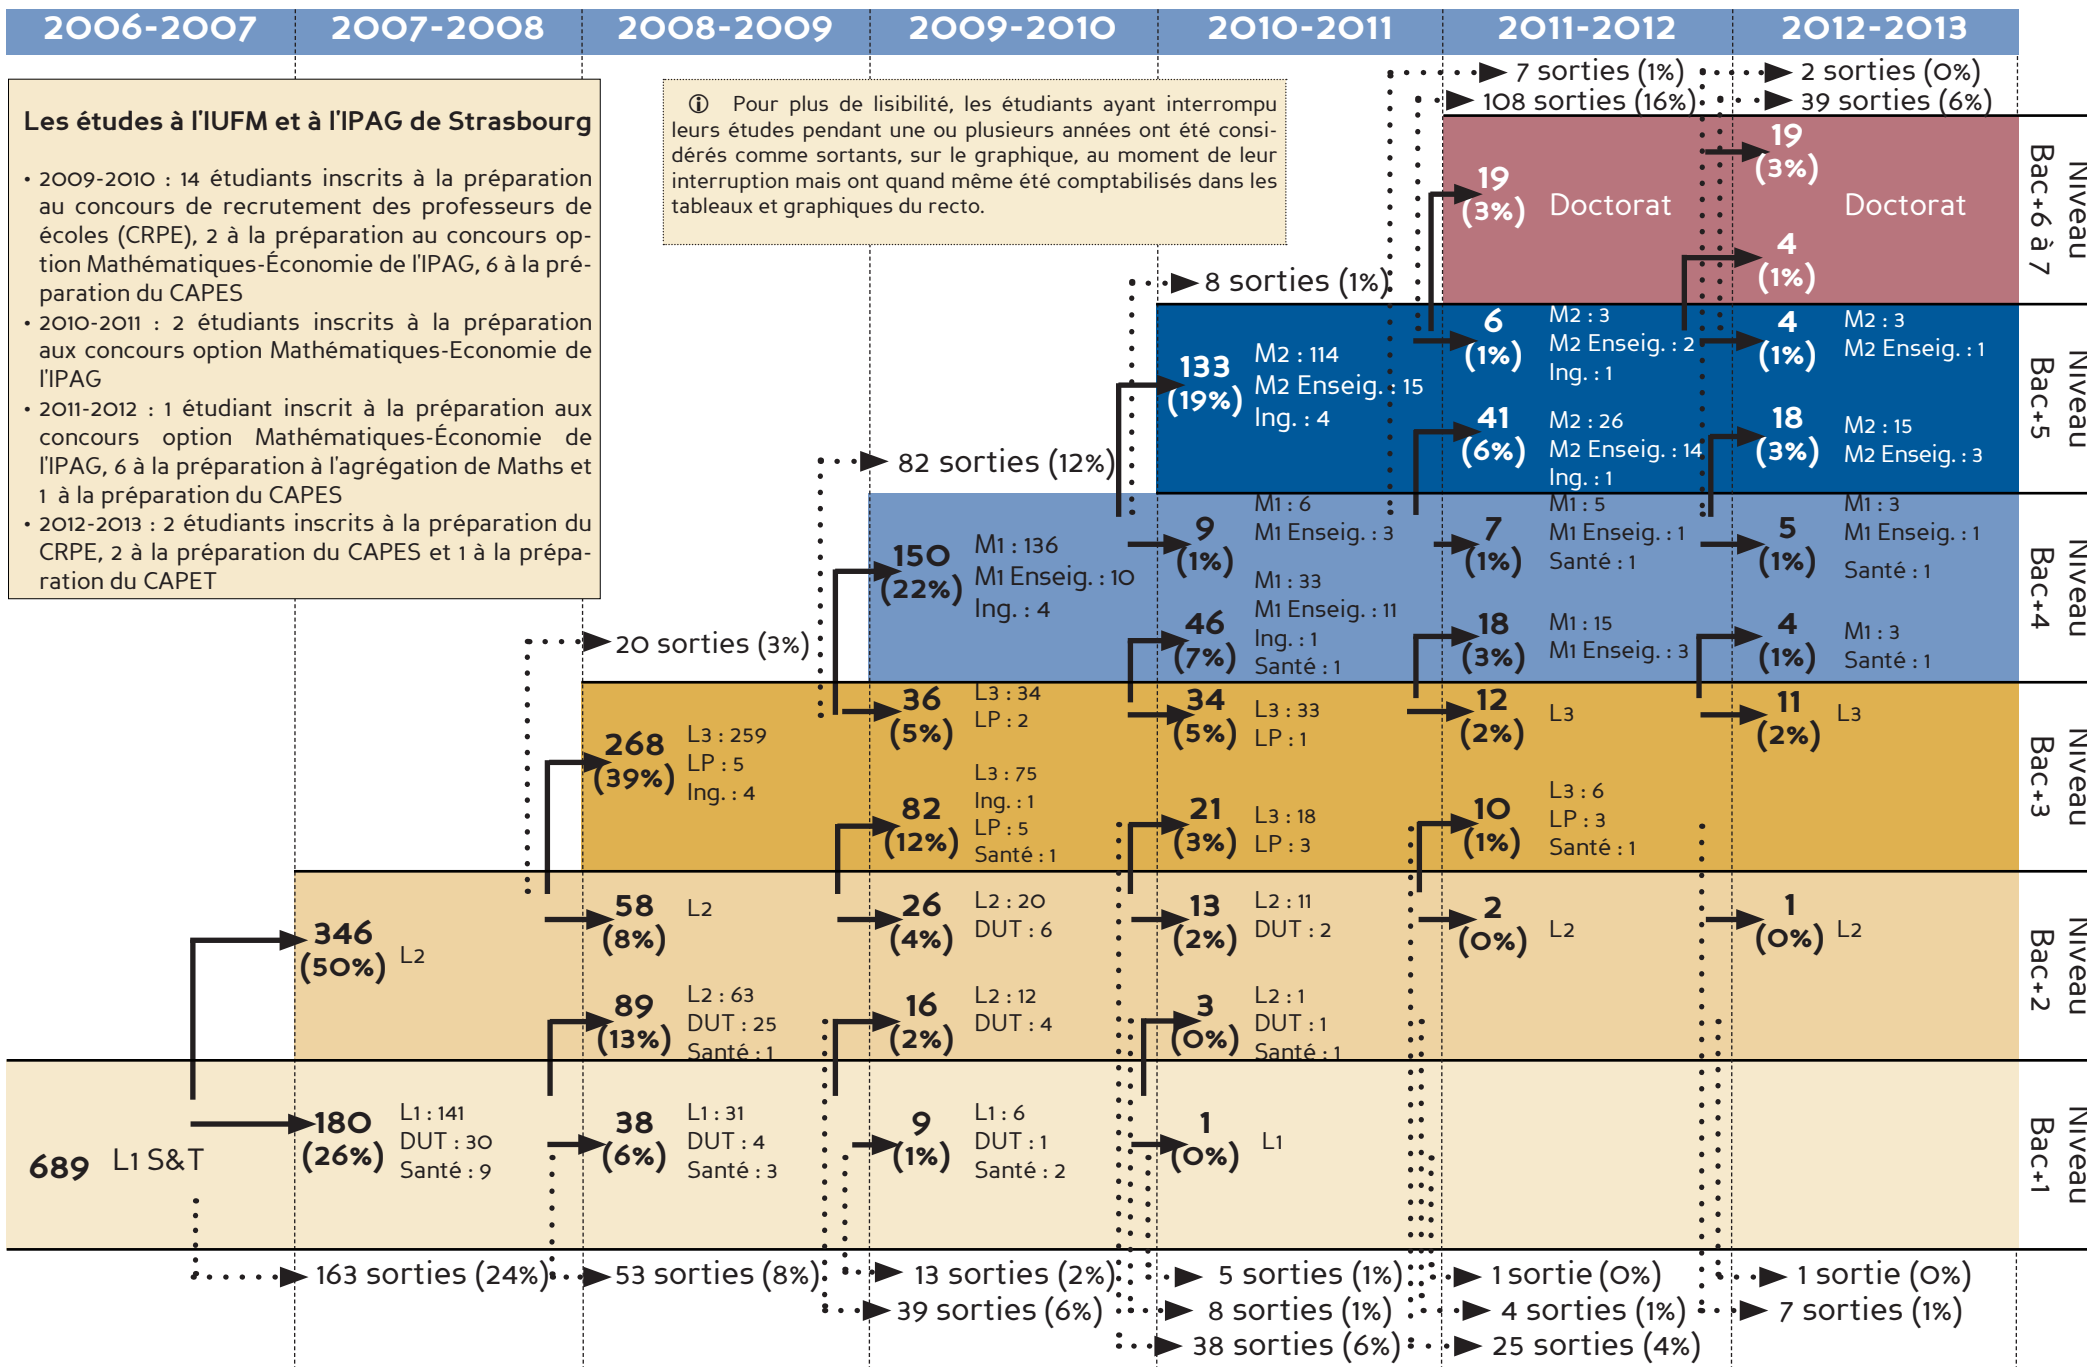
2006-2007 | 2007-2008 | 2008-2009 | 2009-2010 | 2010-2011 | 2011-2012 | 2012-2013

Les études à l'IUFM et à l'IPAG de Strasbourg

• 2009-2010 : 14 étudiants inscrits à la préparation au concours de recrutement des professeurs de écoles (CRPE), 2 à la préparation au concours option Mathématiques-Économie de l'IPAG, 6 à la préparation du CAPES
• 2010-2011 : 2 étudiants inscrits à la préparation aux concours option Mathématiques-Economie de l'IPAG
• 2011-2012 : 1 étudiant inscrit à la préparation aux concours option Mathématiques-Économie de l'IPAG, 6 à la préparation à l'agrégation de Maths et 1 à la préparation du CAPES
• 2012-2013 : 2 étudiants inscrits à la préparation du CRPE, 2 à la préparation du CAPES et 1 à la préparation du CAPET

ⓘ Pour plus de lisibilité, les étudiants ayant interrompu leurs études pendant une ou plusieurs années ont été considérés comme sortants, sur le graphique, au moment de leur interruption mais ont quand même été comptabilisés dans les tableaux et graphiques du recto.

7 sorties (1%)
108 sorties (16%)
2 sorties (0%)
39 sorties (6%)
8 sorties (1%)
82 sorties (12%)
20 sorties (3%)

19 (3%) Doctorat
19 (3%) Doctorat
4 (1%)
Niveau Bac+6 à 7

133 (19%) M2 : 114 M2 Enseig. : 15 Ing. : 4
6 (1%) M2 : 3 M2 Enseig. : 2 Ing. : 1
4 (1%) M2 : 3 M2 Enseig. : 1
41 (6%) M2 : 26 M2 Enseig. : 14 Ing. : 1
18 (3%) M2 : 15 M2 Enseig. : 3
Niveau Bac+5

150 (22%) M1 : 136 M1 Enseig. : 10 Ing. : 4
9 (1%) M1 : 6 M1 Enseig. : 3
7 (1%) M1 : 5 M1 Enseig. : 1 Santé : 1
5 (1%) M1 : 3 M1 Enseig. : 1 Santé : 1
46 (7%) M1 : 33 M1 Enseig. : 11 Ing. : 1 Santé : 1
18 (3%) M1 : 15 M1 Enseig. : 3
4 (1%) M1 : 3 Santé : 1
Niveau Bac+4

268 (39%) L3 : 259 LP : 5 Ing. : 4
36 (5%) L3 : 34 LP : 2
34 (5%) L3 : 33 LP : 1
12 (2%) L3
11 (2%) L3
82 (12%) L3 : 75 Ing. : 1 LP : 5 Santé : 1
21 (3%) L3 : 18 LP : 3
10 (1%) L3 : 6 LP : 3 Santé : 1
Niveau Bac+3

346 (50%) L2
58 (8%) L2
26 (4%) L2 : 20 DUT : 6
13 (2%) L2 : 11 DUT : 2
2 (0%) L2
1 (0%) L2
89 (13%) L2 : 63 DUT : 25 Santé : 1
16 (2%) L2 : 12 DUT : 4
3 (0%) L2 : 1 DUT : 1 Santé : 1
Niveau Bac+2

689 L1 S&T
180 (26%) L1 : 141 DUT : 30 Santé : 9
38 (6%) L1 : 31 DUT : 4 Santé : 3
9 (1%) L1 : 6 DUT : 1 Santé : 2
1 (0%) L1
Niveau Bac+1

163 sorties (24%)
53 sorties (8%)
13 sorties (2%)
39 sorties (6%)
5 sorties (1%)
8 sorties (1%)
38 sorties (6%)
1 sortie (0%)
4 sorties (1%)
25 sorties (4%)
1 sortie (0%)
7 sorties (1%)